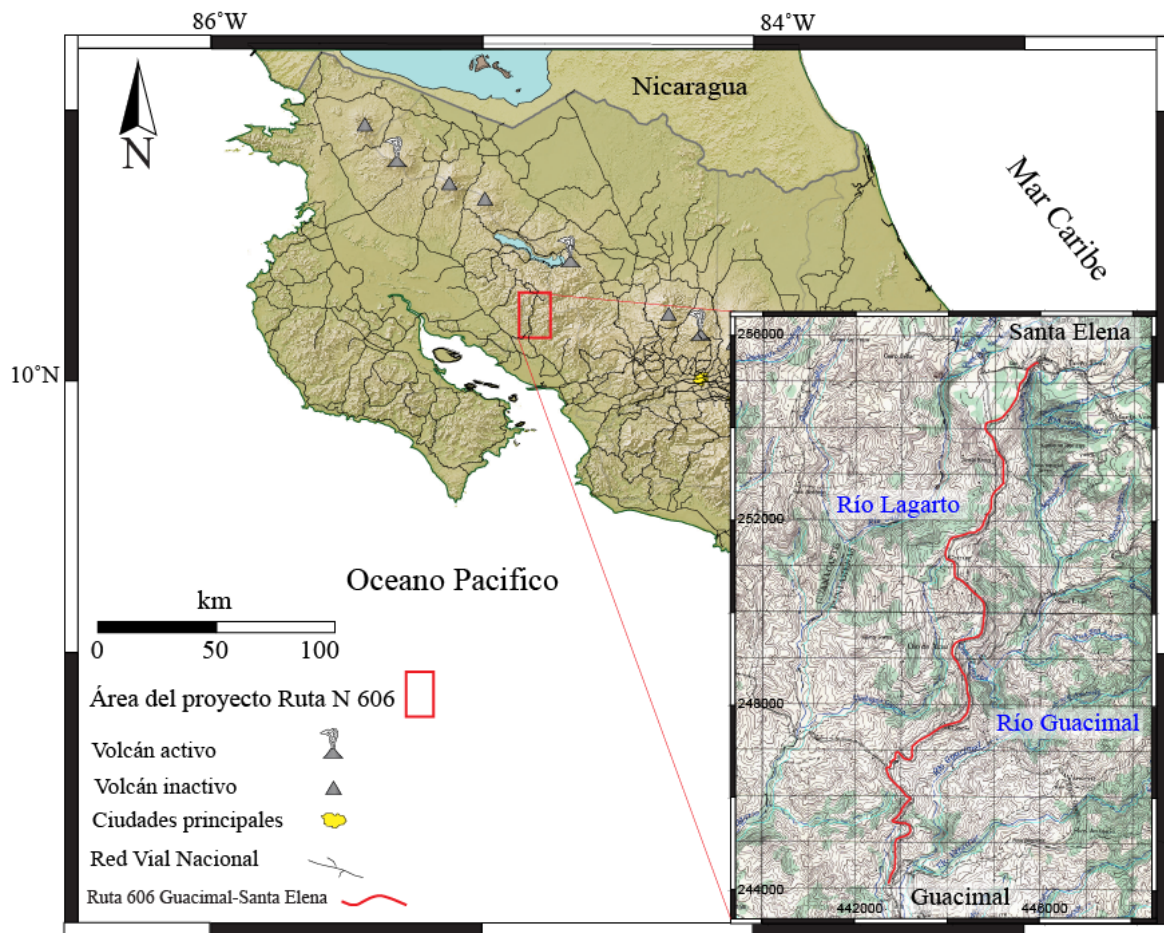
86°W
84°W
N
Nicaragua
Mar Caribe
10°N
Santa Elena
256000
Río Lagarto
252000
Oceano Pacifico
km
0 50 100
Área del proyecto Ruta N 606
248000
Río Guacimal
Volcán activo
Volcán inactivo
Ciudades principales
Red Vial Nacional
Ruta 606 Guacimal-Santa Elena
244000
442000
Guacimal
446000